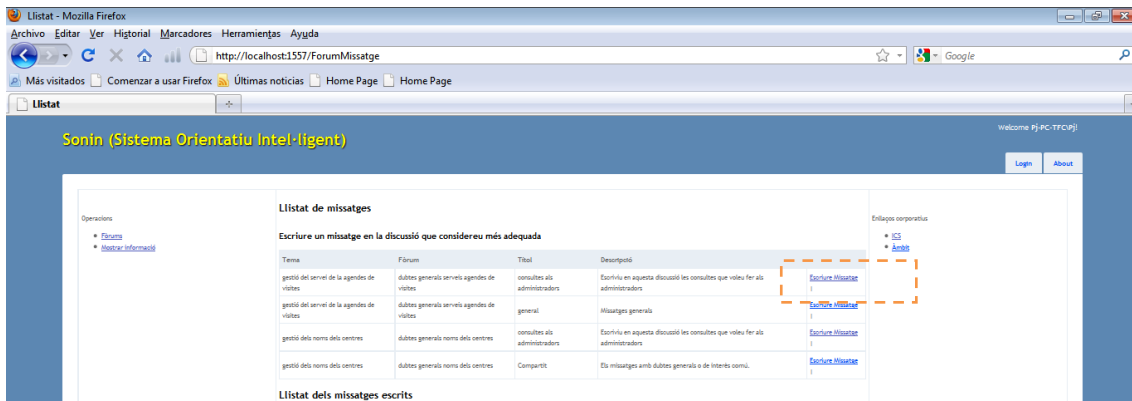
Llistat - Mozilla Firefox

Archivo Editar Ver Historial Marcadores Herramientas Ayuda

http://localhost:1557/ForumMissatge

Google

Más visitados Comenzar a usar Firefox Últimas noticias Home Page Home Page

Llistat

Sonin (Sistema Orientatiu Intel·ligent)

Welcome PJ-PC-TFC\PJ!

Login About

Operacions

- Fòrums
- Mostrar informació

Llistat de missatges

Escriure un missatge en la discussió que considereu més adequada

| Tema | Fòrum | Títol | Descripció | |
|---|---|---|---|---|
| gestió del servei de la agendes de visites | dubtes generals serveis agendes de visites | consultes als administradors | Escriviu en aquesta discussió les consultes que voleu fer als administradors | Escriure Missatge |
| gestió del servei de la agendes de visites | dubtes generals serveis agendes de visites | general | Missatges generals | Escriure Missatge |
| gestió dels noms dels centres | dubtes generals noms dels centres | consultes als administradors | Escriviu en aquesta discussió les consultes que voleu fer als administradors | Escriure Missatge |
| gestió dels noms dels centres | dubtes generals noms dels centres | Compartit | Els missatges amb dubtes generals o de interès comú. | Escriure Missatge |

Llistat dels missatges escrits

Enllaços corporatius

- ICS
- Àmbit